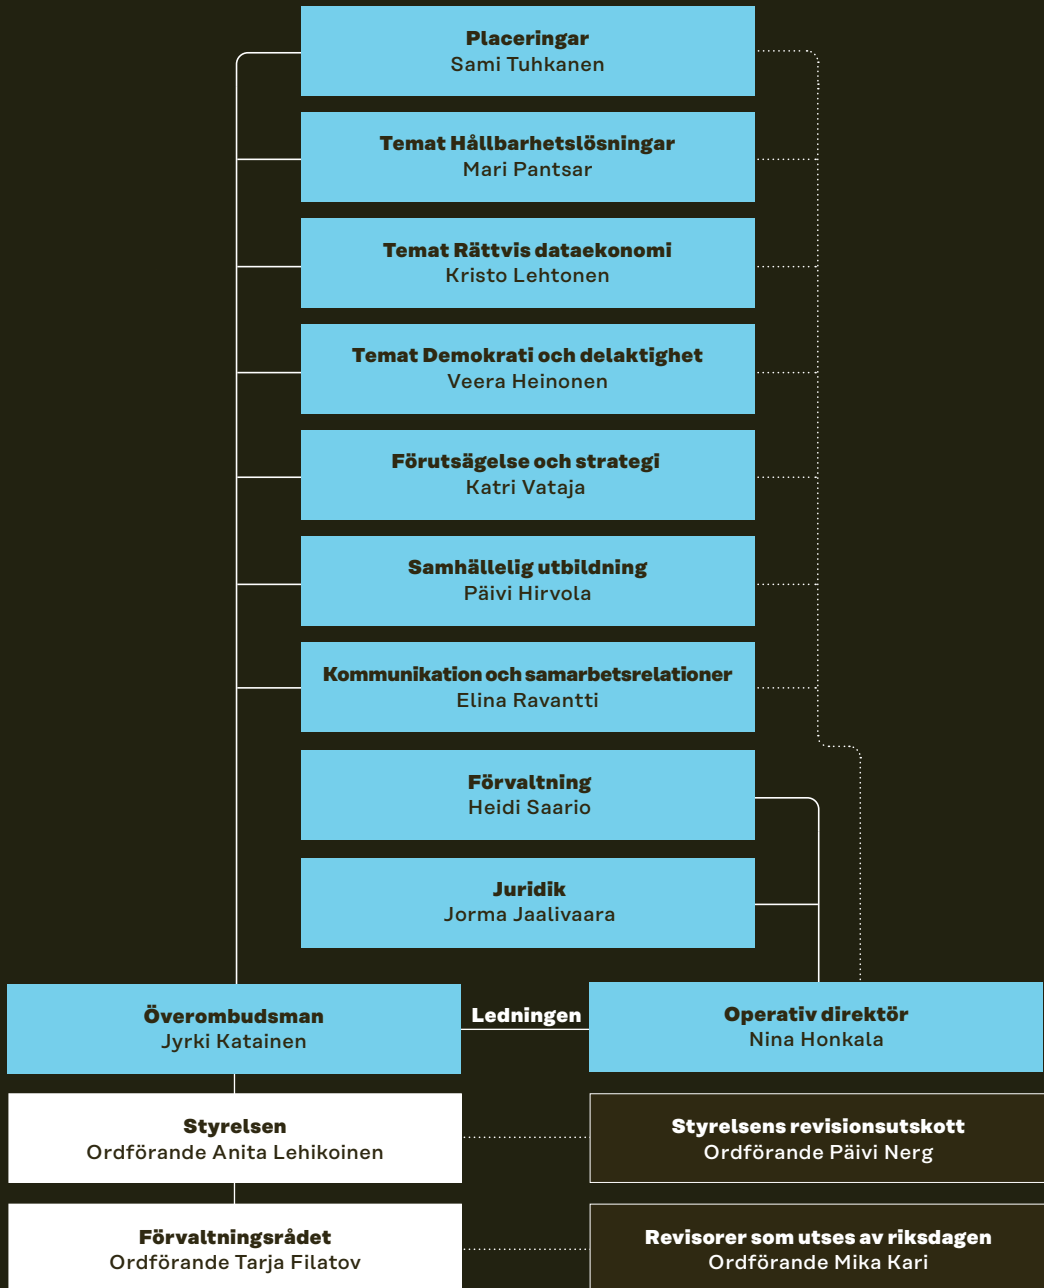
Placeringar
Sami Tuhkanen

Temat Hållbarhetslösningar
Mari Pantsar

Temat Rättvis dataekonomi
Kristo Lehtonen

Temat Demokrati och delaktighet
Veera Heinonen

Förutsägelse och strategi
Katri Vataja

Samhällelig utbildning
Päivi Hirvola

Kommunikation och samarbetsrelationer
Elina Ravantti

Förvaltning
Heidi Saario

Juridik
Jorma Jaalivaara

Överombudsman
Jyrki Katainen

Ledningen

Operativ direktör
Nina Honkala

Styrelsen
Ordförande Anita Lehikoinen

Styrelsens revisionsutskott
Ordförande Päivi Nerg

Förvaltningsrådet
Ordförande Tarja Filatov

Revisorer som utses av riksdagen
Ordförande Mika Kari